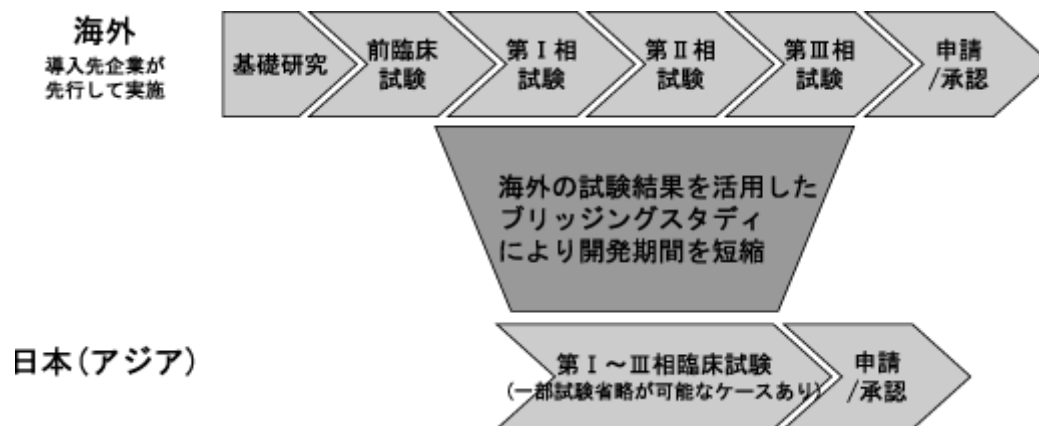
海外
導入先企業が先行して実施

基礎研究

前臨床試験

第Ⅰ相試験

第Ⅱ相試験

第Ⅲ相試験

申請/承認

海外の試験結果を活用したブリッジングスタディにより開発期間を短縮

日本(アジア)

第Ⅰ～Ⅲ相臨床試験
(一部試験省略が可能なケースあり)

申請/承認